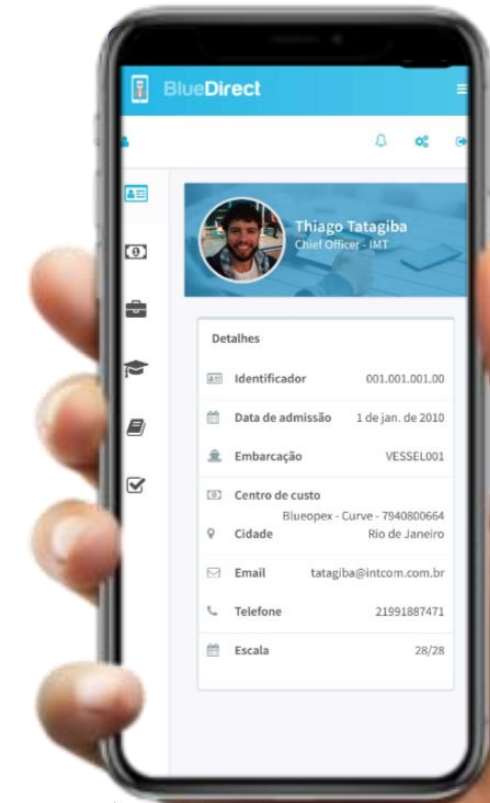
BlueDirect

Thiago Tatagiba
Chief Officer - IMT

Detalhes

Identificador 001.001.001.00

Data de admissão 1 de jan. de 2010

Embarcação VESSEL001

Centro de custo Blueopex - Curve - 7940800664

Cidade Rio de Janeiro

Email tatagiba@intcom.com.br

Telefone 21991887471

Escala 28/28